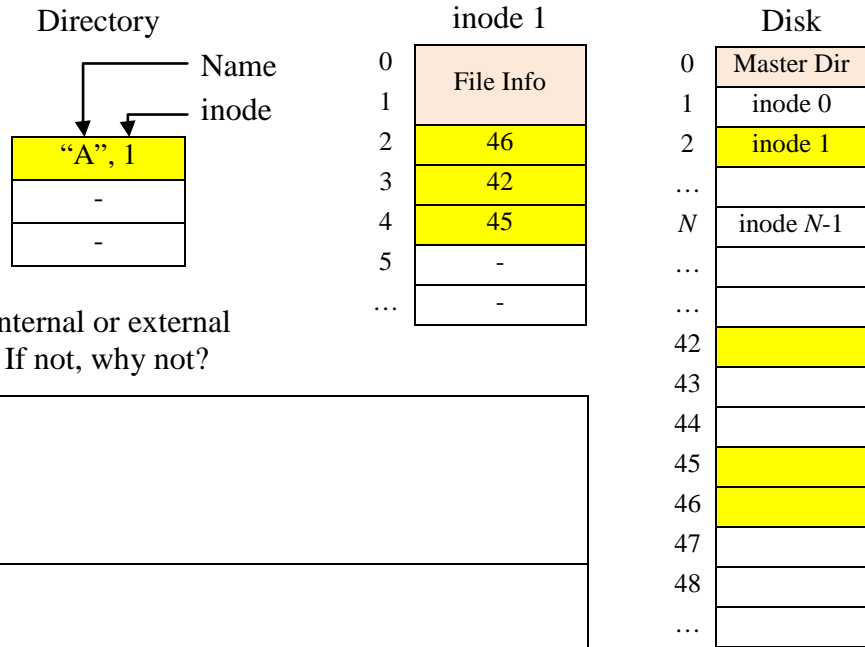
Directory

Name

inode

| "A", 1 |
|---|
| - |
| - |

inode 1

| | |
|---|---|
| 0 | File Info |
| 1 | |
| 2 | 46 |
| 3 | 42 |
| 4 | 45 |
| 5 | - |
| … | - |

Disk

| | |
|---|---|
| 0 | Master Dir |
| 1 | inode 0 |
| 2 | inode 1 |
| … | |
| $N$ | inode $N$-1 |
| … | |
| … | |
| 42 | |
| 43 | |
| 44 | |
| 45 | |
| 46 | |
| 47 | |
| 48 | |
| … | |

nternal or external

If not, why not?